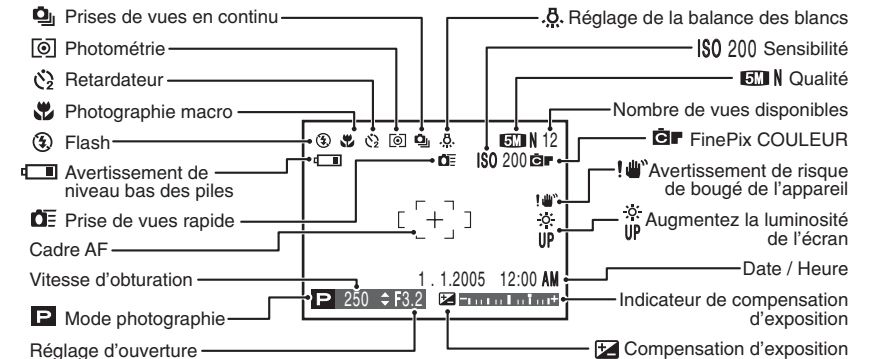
Prises de vues en continu
Photométrie
Retardateur
Photographie macro
Flash
Avertissement de niveau bas des piles
Prise de vues rapide
Cadre AF
Vitesse d'obturation
Mode photographie
Réglage d'ouverture

Réglage de la balance des blancs
ISO 200 Sensibilité
5M N Qualité
Nombre de vues disponibles
FinePix COULEUR
Avertissement de risque de bougé de l'appareil
UP Augmentez la luminosité de l'écran
Date / Heure
Indicateur de compensation d'exposition
Compensation d'exposition

5M N 12
ISO 200
UP
1 . 1.2005 12:00 AM
P 250 F3.2